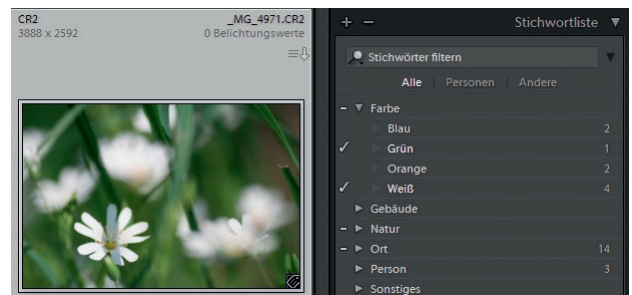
CR2
3888 x 2592

_MG_4971.CR2
0 Belichtungswerte

+ −
Stichwortliste

Stichwörter filtern

Alle | Personen | Andere

− Farbe
Blau 2
✓ Grün 1
Orange 2
✓ Weiß 4
Gebäude
− Natur
− Ort 14
Person 3
Sonstiges